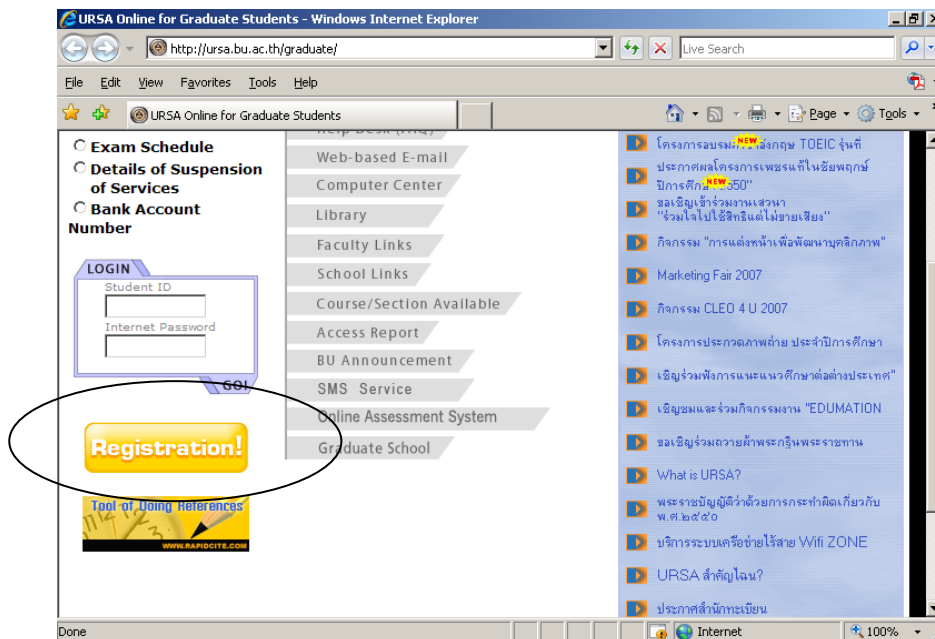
URSA Online for Graduate Students - Windows Internet Explorer

http://ursa.bu.ac.th/graduate/

Live Search

File Edit View Favorites Tools Help

URSA Online for Graduate Students

Page Tools

Exam Schedule
Details of Suspension of Services
Bank Account Number

LOGIN
Student ID
Internet Password
GO!

Registration!

Tool of Doing References
WWW.RAPIDCITE.COM

Help Desk (FAQ)
Web-based E-mail
Computer Center
Library
Faculty Links
School Links
Course/Section Available
Access Report
BU Announcement
SMS Service
Online Assessment System
Graduate School

โครงการอบรม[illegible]อังกฤษ TOEIC รุ่นที่ NEW
ประกาศผลโครงการเพชรแท้ในชัยพฤกษ์ ปีการศึกษา 2550" NEW
ขอเชิญเข้าร่วมงานเสวนา "ร่วมใจไปใช้สิทธิแต่ไม่ขายเสียง"
กิจกรรม "การแต่งหน้าเพื่อพัฒนาบุคลิกภาพ"
Marketing Fair 2007
กิจกรรม CLEO 4 U 2007
โครงการประกวดภาพถ่าย ประจำปีการศึกษา
เชิญร่วมฟังการแนะแนวศึกษาต่อต่างประเทศ"
เชิญชมและร่วมกิจกรรมงาน "EDUMATION
ขอเชิญร่วมถวายผ้าพระกฐินพระราชทาน
What is URSA?
พระราชบัญญัติว่าด้วยการกระทำผิดเกี่ยวกับ พ.ศ.๒๕๕๐
บริการระบบเครือข่ายไร้สาย Wifi ZONE
URSA สำคัญไฉน?
ประกาศสำนักทะเบียน

Done
Internet
100%